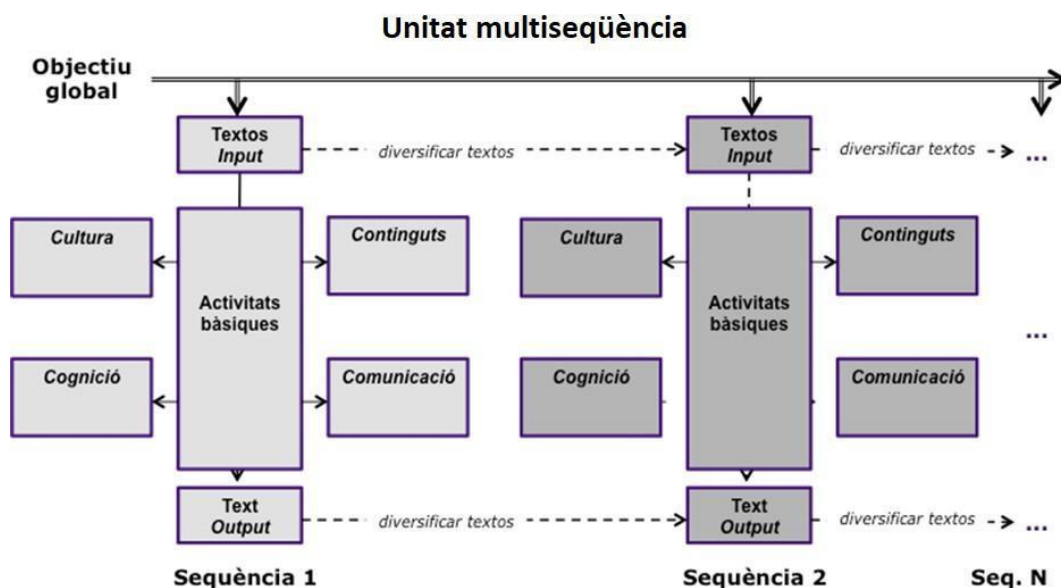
Unitat multiseqüència

Objectiu global

Textos
*Input*

diversificar textos

Cultura

Continguts

Activitats bàsiques

Cognició

Comunicació

Text
*Output*

diversificar textos

Seqüència 1

Textos
*Input*

diversificar textos ...

Cultura

Continguts

Activitats bàsiques

Cognició

Comunicació

Text
*Output*

diversificar textos ...

Seqüència 2

...

Seq. N